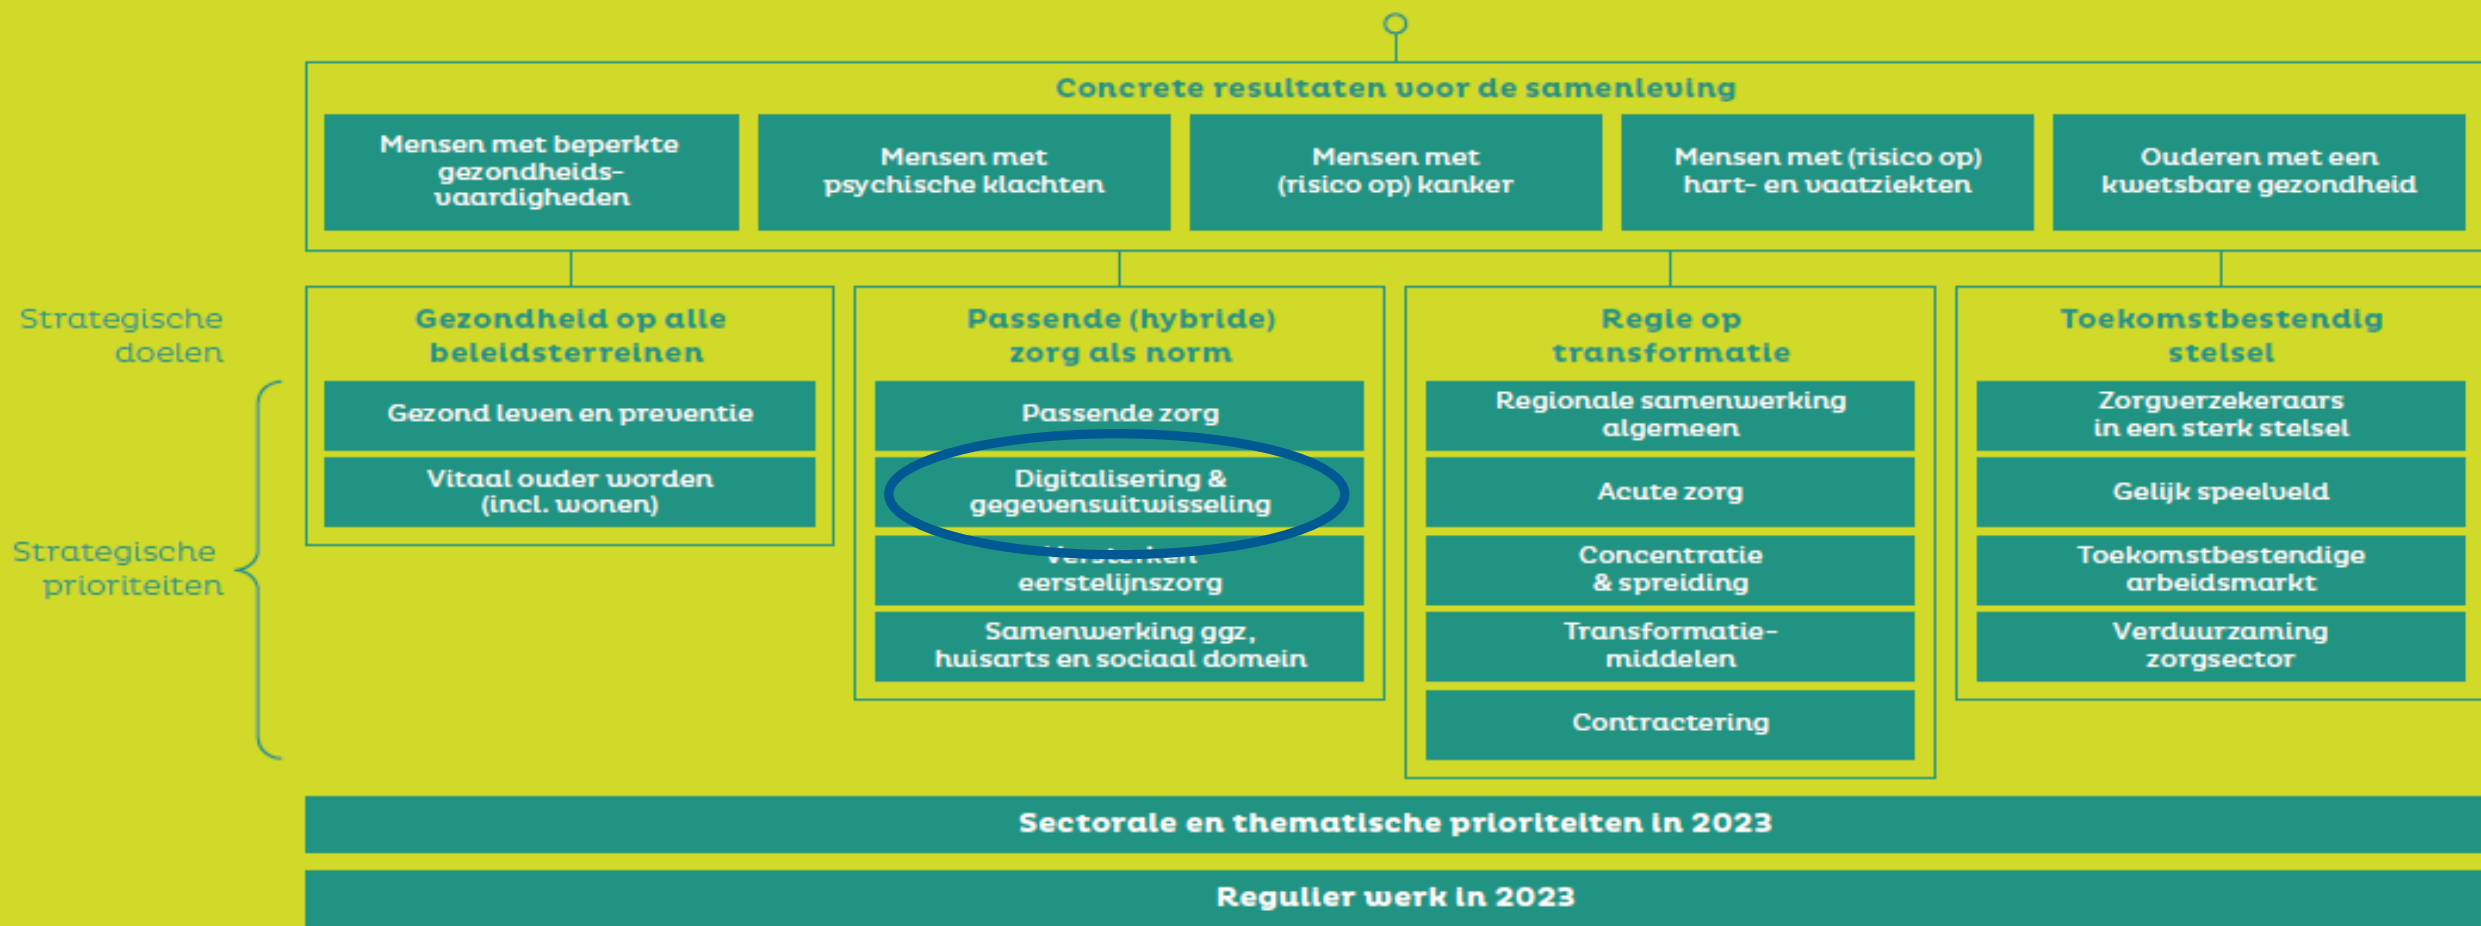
Concrete resultaten voor de samenleving

Mensen met beperkte gezondheidsvaardigheden

Mensen met psychische klachten

Mensen met (risico op) kanker

Mensen met (risico op) hart- en vaatziekten

Ouderen met een kwetsbare gezondheid

Strategische doelen

Strategische prioriteiten

Gezondheid op alle beleidsterreinen

Gezond leven en preventie

Vitaal ouder worden (incl. wonen)

Passende (hybride) zorg als norm

Passende zorg

Digitalisering & gegevensuitwisseling

Versterken eerstelijnszorg

Samenwerking ggz, huisarts en sociaal domein

Regie op transformatie

Regionale samenwerking algemeen

Acute zorg

Concentratie & spreiding

Transformatiemiddelen

Contractering

Toekomstbestendig stelsel

Zorgverzekeraars in een sterk stelsel

Gelijk speelveld

Toekomstbestendige arbeidsmarkt

Verduurzaming zorgsector

Sectorale en thematische prioriteiten in 2023

Regulier werk in 2023